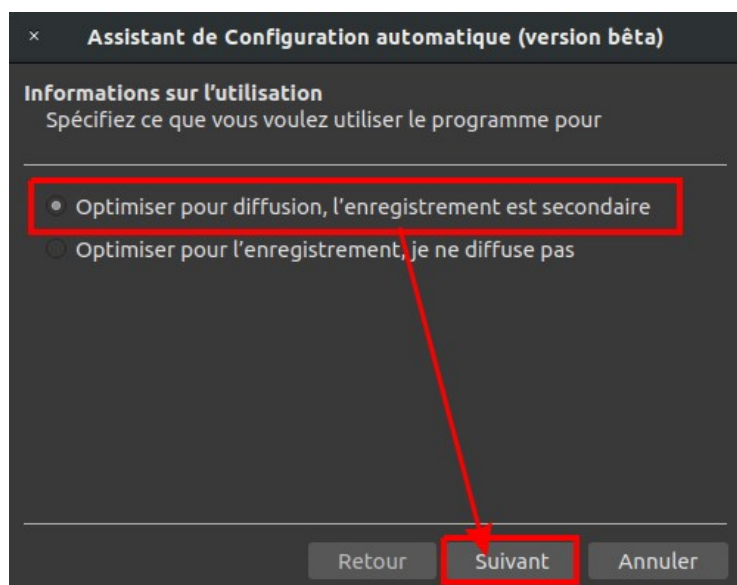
× Assistant de Configuration automatique (version bêta)

Informations sur l'utilisation
Spécifiez ce que vous voulez utiliser le programme pour

Optimiser pour diffusion, l'enregistrement est secondaire
Optimiser pour l'enregistrement, je ne diffuse pas

Retour Suivant Annuler